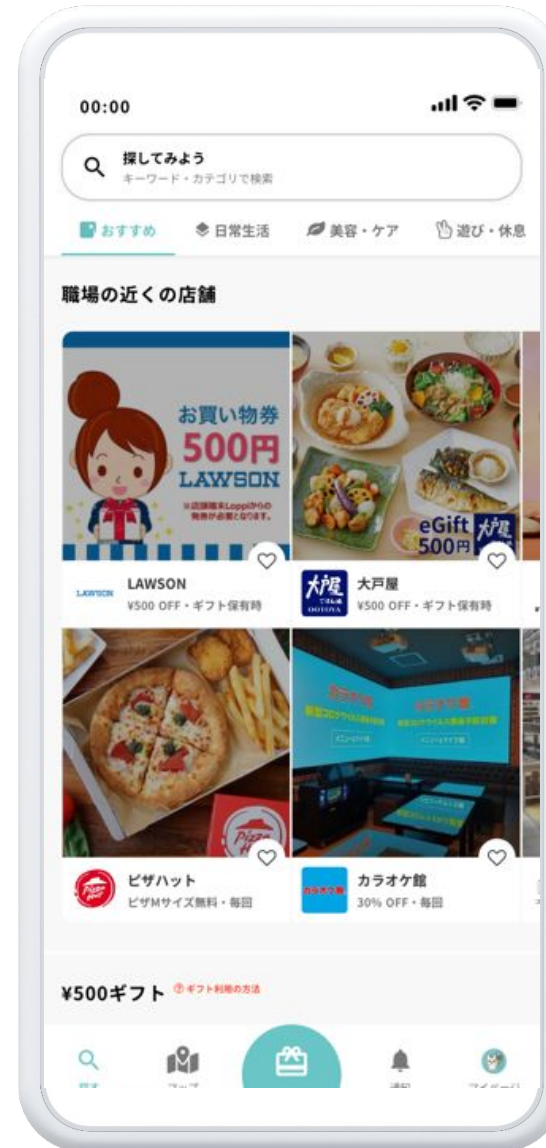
00:00

探してみよう
キーワード・カテゴリで検索

おすすめ 日常生活 美容・ケア 遊び・休息

職場の近くの店舗

お買い物券
500円
LAWSON
※店頭端末Loppiからの発券が必要となります。

eGift
500円

LAWSON
LAWSON
¥500 OFF・ギフト保有時

大戸屋
大戸屋
¥500 OFF・ギフト保有時

ピザハット
ピザMサイズ無料・毎回

カラオケ館
カラオケ館
30% OFF・毎回

¥500ギフト ギフト利用の方法

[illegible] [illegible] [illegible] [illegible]